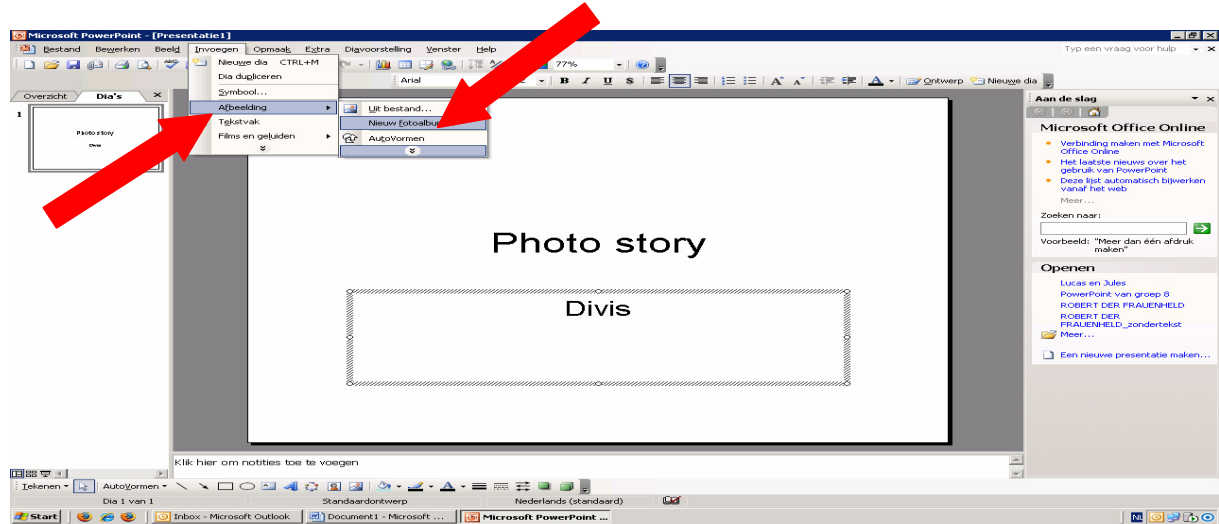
Microsoft PowerPoint - [Presentatie1]

Bestand Bewerken Beeld Invoegen Opmaak Extra Diavoorstelling Venster Help

Typ een vraag voor hulp

77%

Arial

Ontwerp Nieuwe dia

Overzicht Dia's

1

Photo story

Divis

Nieuwe dia CTRL+M
Dia dupliceren
Symbool...
Afbeelding
Tekstvak
Films en geluiden

Uit bestand...
Nieuw fotoalbum
AutoVormen

Photo story

Divis

Aan de slag

Microsoft Office Online

Verbinding maken met Microsoft Office Online
Het laatste nieuws over het gebruik van PowerPoint
Deze lijst automatisch bijwerken vanaf het web
Meer...

Zoeken naar:

Voorbeeld: "Meer dan één afdruk maken"

Openen

Lucas en Jules
PowerPoint van groep 8
ROBERT DER FRAUENHELD
ROBERT DER FRAUENHELD_zondertekst
Meer...

Een nieuwe presentatie maken...

Klik hier om notities toe te voegen

Tekenen AutoVormen

Dia 1 van 1 Standaardontwerp Nederlands (standaard)

Start Inbox - Microsoft Outlook Document1 - Microsoft ... Microsoft PowerPoint ...